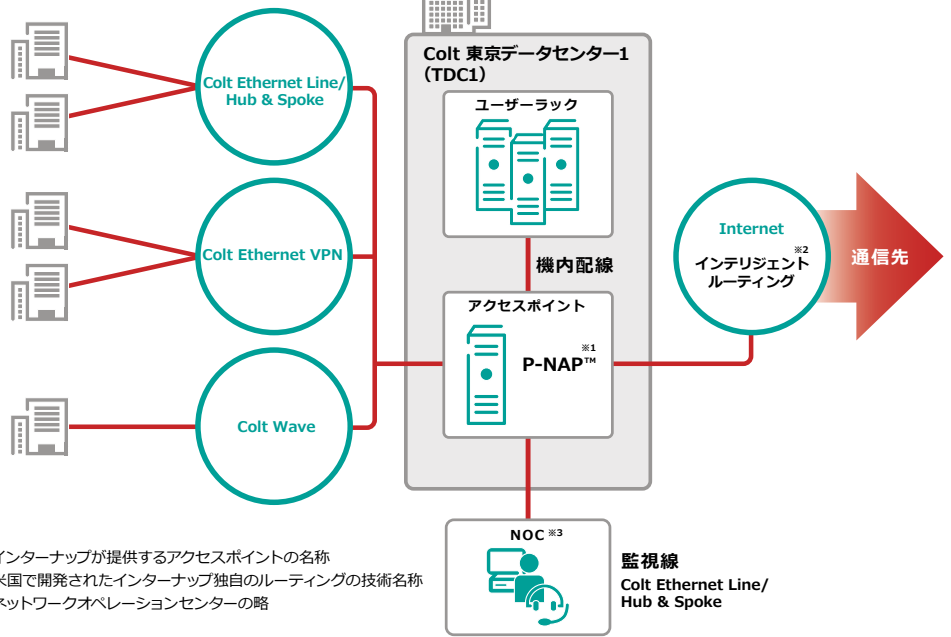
Colt Ethernet Line/ Hub & Spoke

Colt Ethernet VPN

Colt Wave

Colt 東京データセンター1 (TDC1)

ユーザーラック

機内配線

アクセスポイント

※1

P-NAP™

Internet

※2

インテリジェント ルーティング

通信先

NOC ※3

監視線

Colt Ethernet Line/ Hub & Spoke

インターナップが提供するアクセスポイントの名称

米国で開発されたインターナップ独自のルーティングの技術名称

ネットワークオペレーションセンターの略